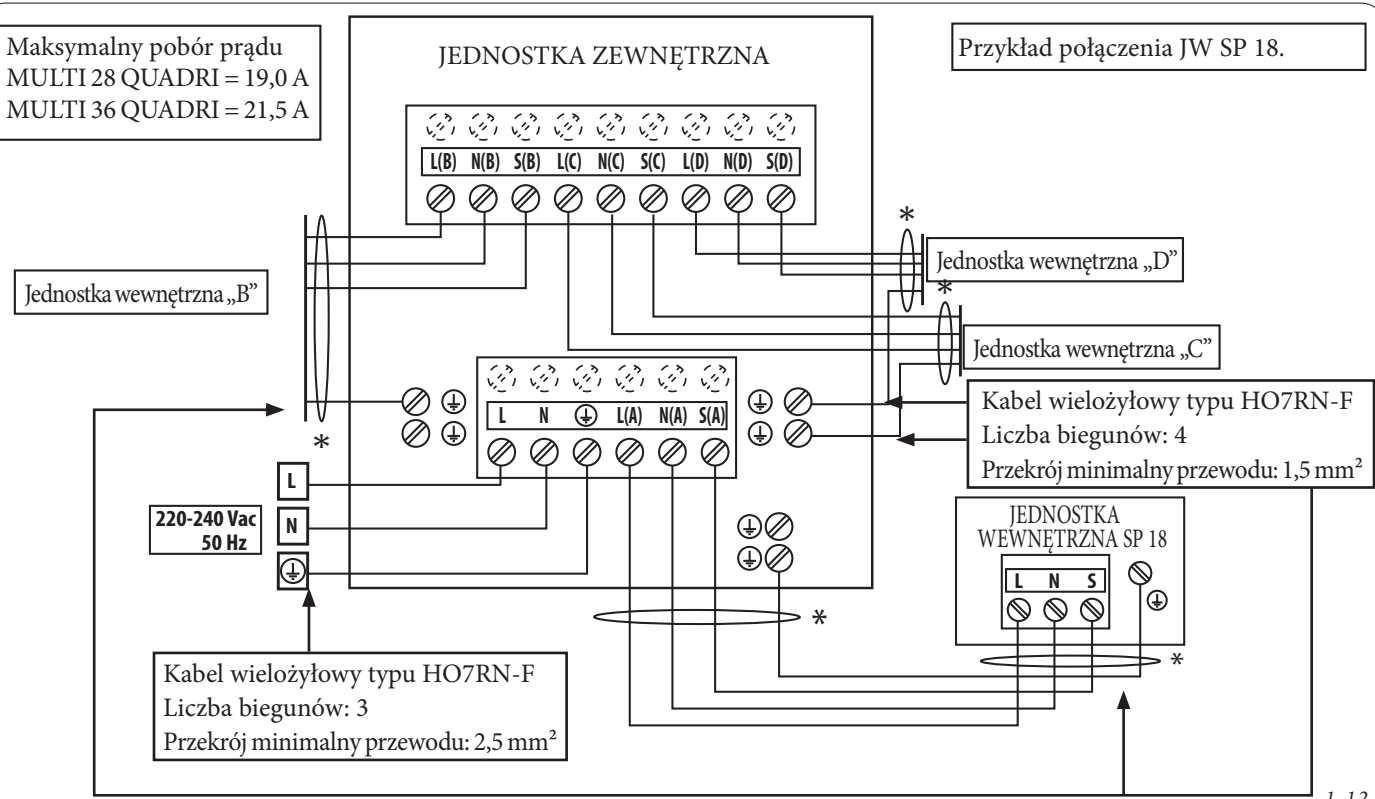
Maksymalny pobór prądu
MULTI 28 QUADRI = 19,0 A
MULTI 36 QUADRI = 21,5 A

JEDNOSTKA ZEWNĘTRZNA

Przykład połączenia JW SP 18.

L(B) N(B) S(B) L(C) N(C) S(C) L(D) N(D) S(D)

*

Jednostka wewnętrzna „D"

*

Jednostka wewnętrzna „B"

Jednostka wewnętrzna „C"

L N $\oplus$ L(A) N(A) S(A)

Kabel wielożyłowy typu HO7RN-F
Liczba biegunów: 4
Przekrój minimalny przewodu: 1,5 mm²

*

L

N

220-240 Vac
50 Hz

JEDNOSTKA
WEWNĘTRZNA SP 18

L N S

*

*

Kabel wielożyłowy typu HO7RN-F
Liczba biegunów: 3
Przekrój minimalny przewodu: 2,5 mm²

1-12